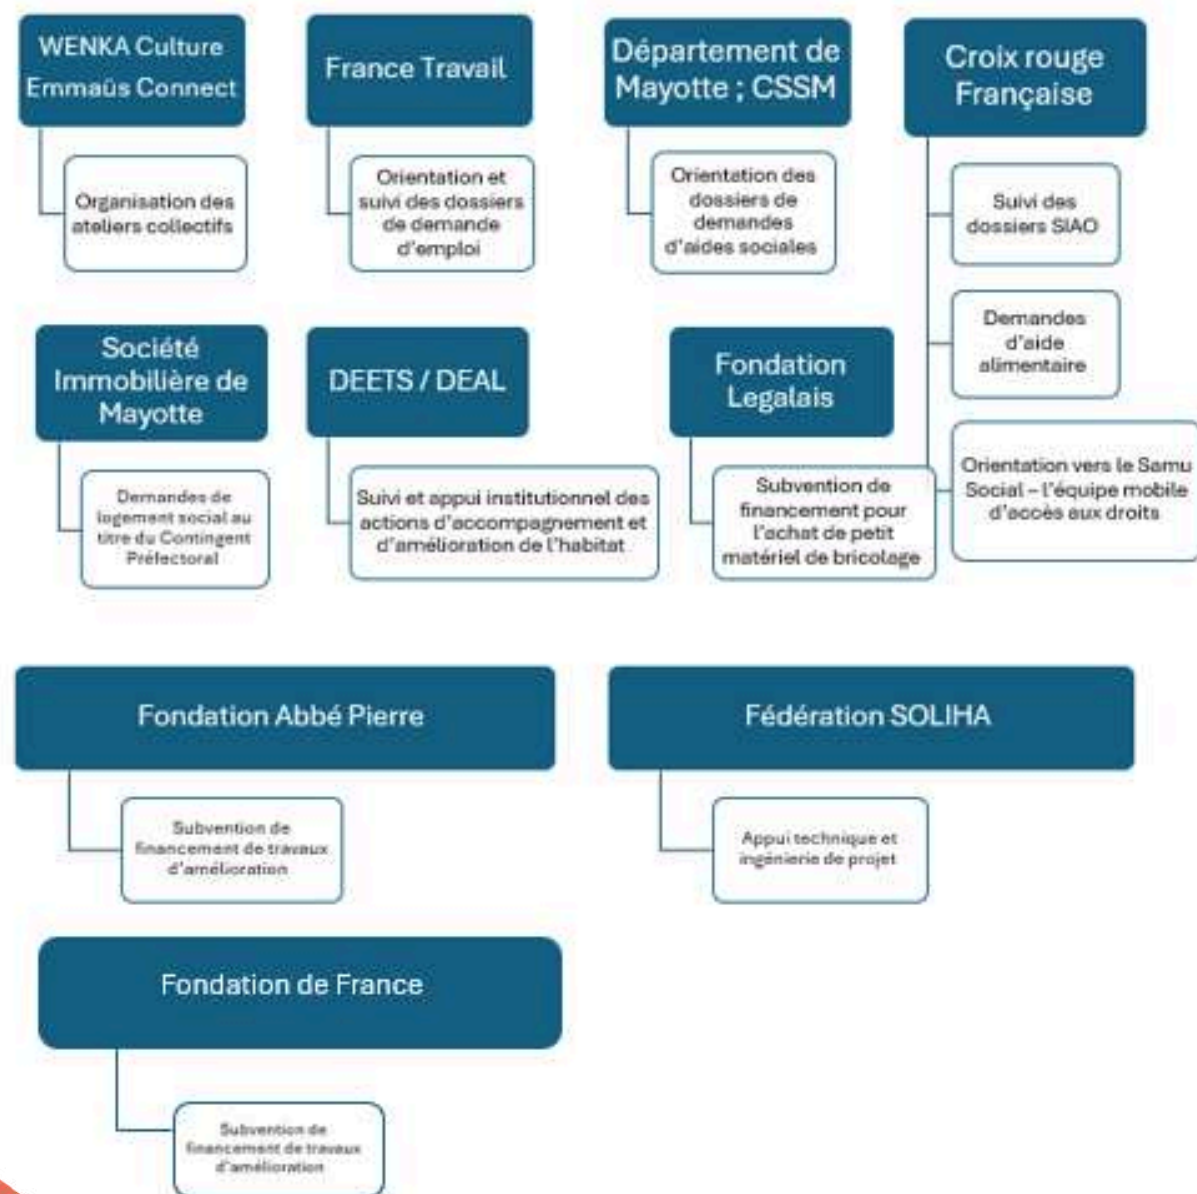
WENKA Culture
Emmaüs Connect

Organisation des ateliers collectifs

France Travail

Orientation et suivi des dossiers de demande d'emploi

Département de Mayotte ; CSSM

Orientation des dossiers de demandes d'aides sociales

Croix rouge Française

Suivi des dossiers SIAO

Demandes d'aide alimentaire

Orientation vers le Samu Social – l'équipe mobile d'accès aux droits

Société Immobilière de Mayotte

Demandes de logement social au titre du Contingent Préfectoral

DEETS / DEAL

Suivi et appui institutionnel des actions d'accompagnement et d'amélioration de l'habitat

Fondation Legalais

Subvention de financement pour l'achat de petit matériel de bricolage

Fondation Abbé Pierre

Subvention de financement de travaux d'amélioration

Fédération SOLIHA

Appui technique et ingénierie de projet

Fondation de France

Subvention de financement de travaux d'amélioration